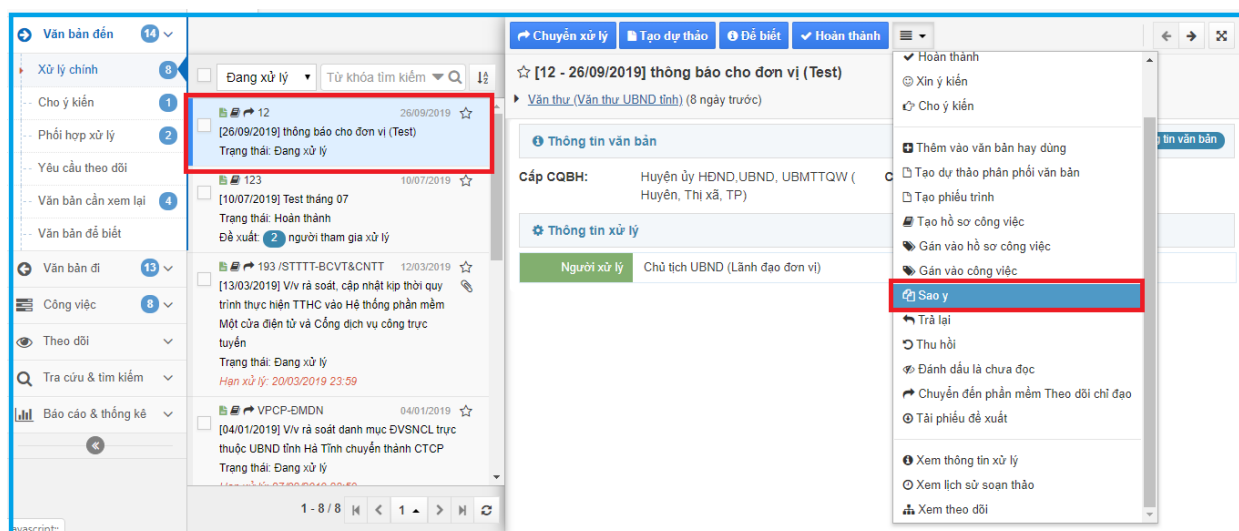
Văn bản đến 14
Xử lý chính 8
Cho ý kiến 1
Phối hợp xử lý 2
Yêu cầu theo dõi
Văn bản cần xem lại 4
Văn bản để biết
Văn bản đi 13
Công việc 8
Theo dõi
Tra cứu & tìm kiếm
Báo cáo & thống kê

Đang xử lý
Từ khóa tìm kiếm

12 26/09/2019
[26/09/2019] thông báo cho đơn vị (Test)
Trạng thái: Đang xử lý

123 10/07/2019
[10/07/2019] Test tháng 07
Trạng thái: Hoàn thành
Đề xuất: 2 người tham gia xử lý

193 /STTTT-BCVT&CNTT 12/03/2019
[13/03/2019] V/v rà soát, cập nhật kịp thời quy trình thực hiện TTHC vào Hệ thống phần mềm Một cửa điện tử và Cổng dịch vụ công trực tuyến
Trạng thái: Đang xử lý
Hạn xử lý: 20/03/2019 23:59

VPCP-ĐMDN 04/01/2019
[04/01/2019] V/v rà soát danh mục ĐVSNCL trực thuộc UBND tỉnh Hà Tĩnh chuyển thành CTCP
Trạng thái: Đang xử lý

1 - 8 / 8 1

Chuyển xử lý
Tạo dự thảo
Để biết
Hoàn thành

[12 - 26/09/2019] thông báo cho đơn vị (Test)
Văn thư (Văn thư UBND tỉnh) (8 ngày trước)
Thông tin văn bản
tin văn bản
Cấp CQBH: Huyện ủy HĐND,UBND, UBMTTQW ( Huyện, Thị xã, TP)
Thông tin xử lý
Người xử lý Chủ tịch UBND (Lãnh đạo đơn vị)

Hoàn thành
Xin ý kiến
Cho ý kiến
Thêm vào văn bản hay dùng
Tạo dự thảo phân phối văn bản
Tạo phiếu trình
Tạo hồ sơ công việc
Gán vào hồ sơ công việc
Gán vào công việc
Sao y
Trả lại
Thu hồi
Đánh dấu là chưa đọc
Chuyển đến phần mềm Theo dõi chỉ đạo
Tải phiếu đề xuất
Xem thông tin xử lý
Xem lịch sử soạn thảo
Xem theo dõi